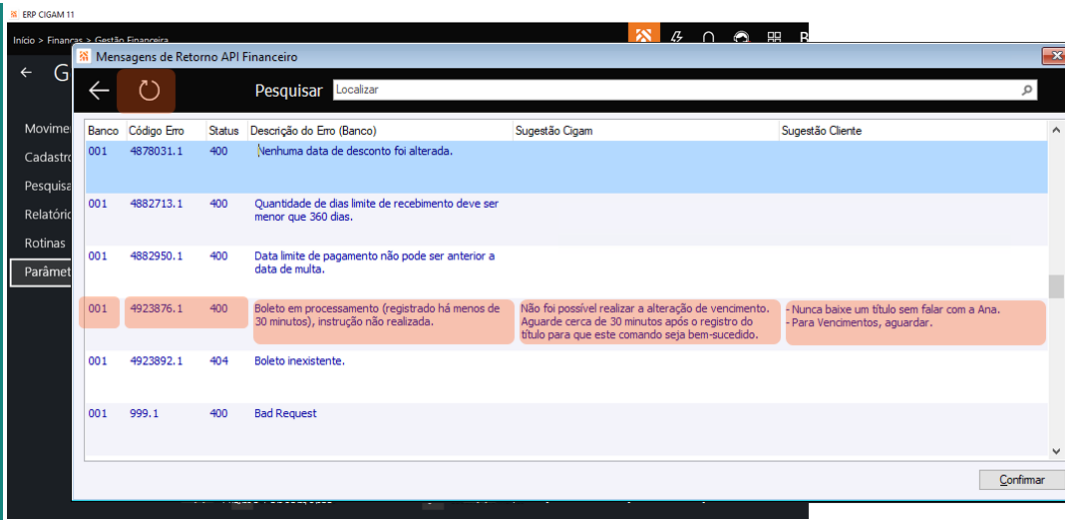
ERP CIGAM 11

Início > Finanças > Gestão Financeira

G

Movime
Cadastr
Pesquisa
Relatório
Rotinas
Parâmet

Mensagens de Retorno API Financeiro

Pesquisar Localizar

| Banco | Código Erro | Status | Descrição do Erro (Banco) | Sugestão Cigam | Sugestão Cliente |
|---|---|---|---|---|---|
| 001 | 4878031.1 | 400 | Nenhuma data de desconto foi alterada. | | |
| 001 | 4882713.1 | 400 | Quantidade de dias limite de recebimento deve ser menor que 360 dias. | | |
| 001 | 4882950.1 | 400 | Data limite de pagamento não pode ser anterior a data de multa. | | |
| 001 | 4923876.1 | 400 | Boleto em processamento (registrado há menos de 30 minutos), instrução não realizada. | Não foi possível realizar a alteração de vencimento. Aguarde cerca de 30 minutos após o registro do título para que este comando seja bem-sucedido. | - Nunca baixe um título sem falar com a Ana. - Para Vencimentos, aguardar. |
| 001 | 4923892.1 | 404 | Boleto inexistente. | | |
| 001 | 999.1 | 400 | Bad Request | | |

Confirmar